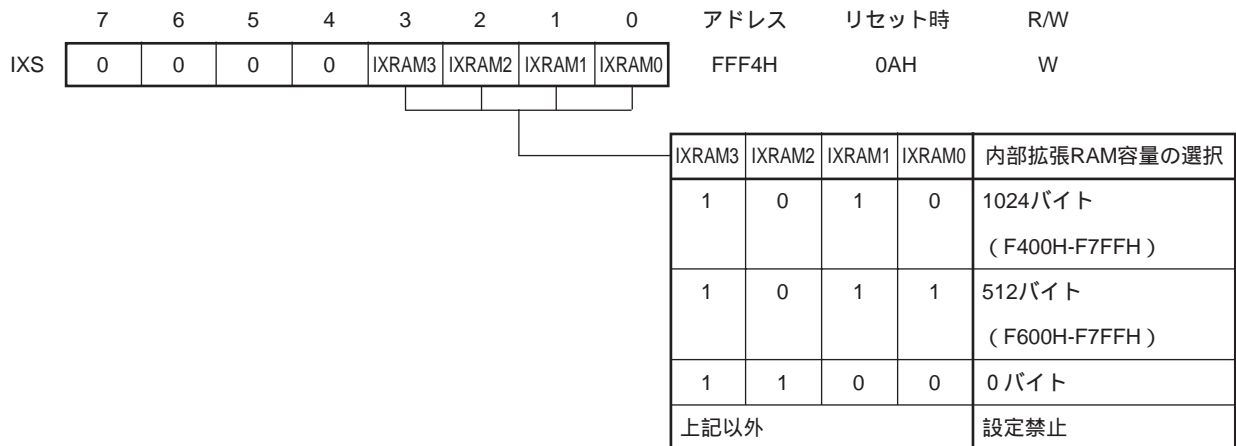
|  | 7 | 6 | 5 | 4 | 3 | 2 | 1 | 0 | アドレス | リセット時 | R/W |
|---|---|---|---|---|---|---|---|---|---|---|---|
| IXS | 0 | 0 | 0 | 0 | IXRAM3 | IXRAM2 | IXRAM1 | IXRAM0 | FFF4H | 0AH | W |

| IXRAM3 | IXRAM2 | IXRAM1 | IXRAM0 | 内部拡張RAM容量の選択 |
|---|---|---|---|---|
| 1 | 0 | 1 | 0 | 1024バイト (F400H-F7FFH) |
| 1 | 0 | 1 | 1 | 512バイト (F600H-F7FFH) |
| 1 | 1 | 0 | 0 | 0バイト |
| 上記以外 | | | | 設定禁止 |